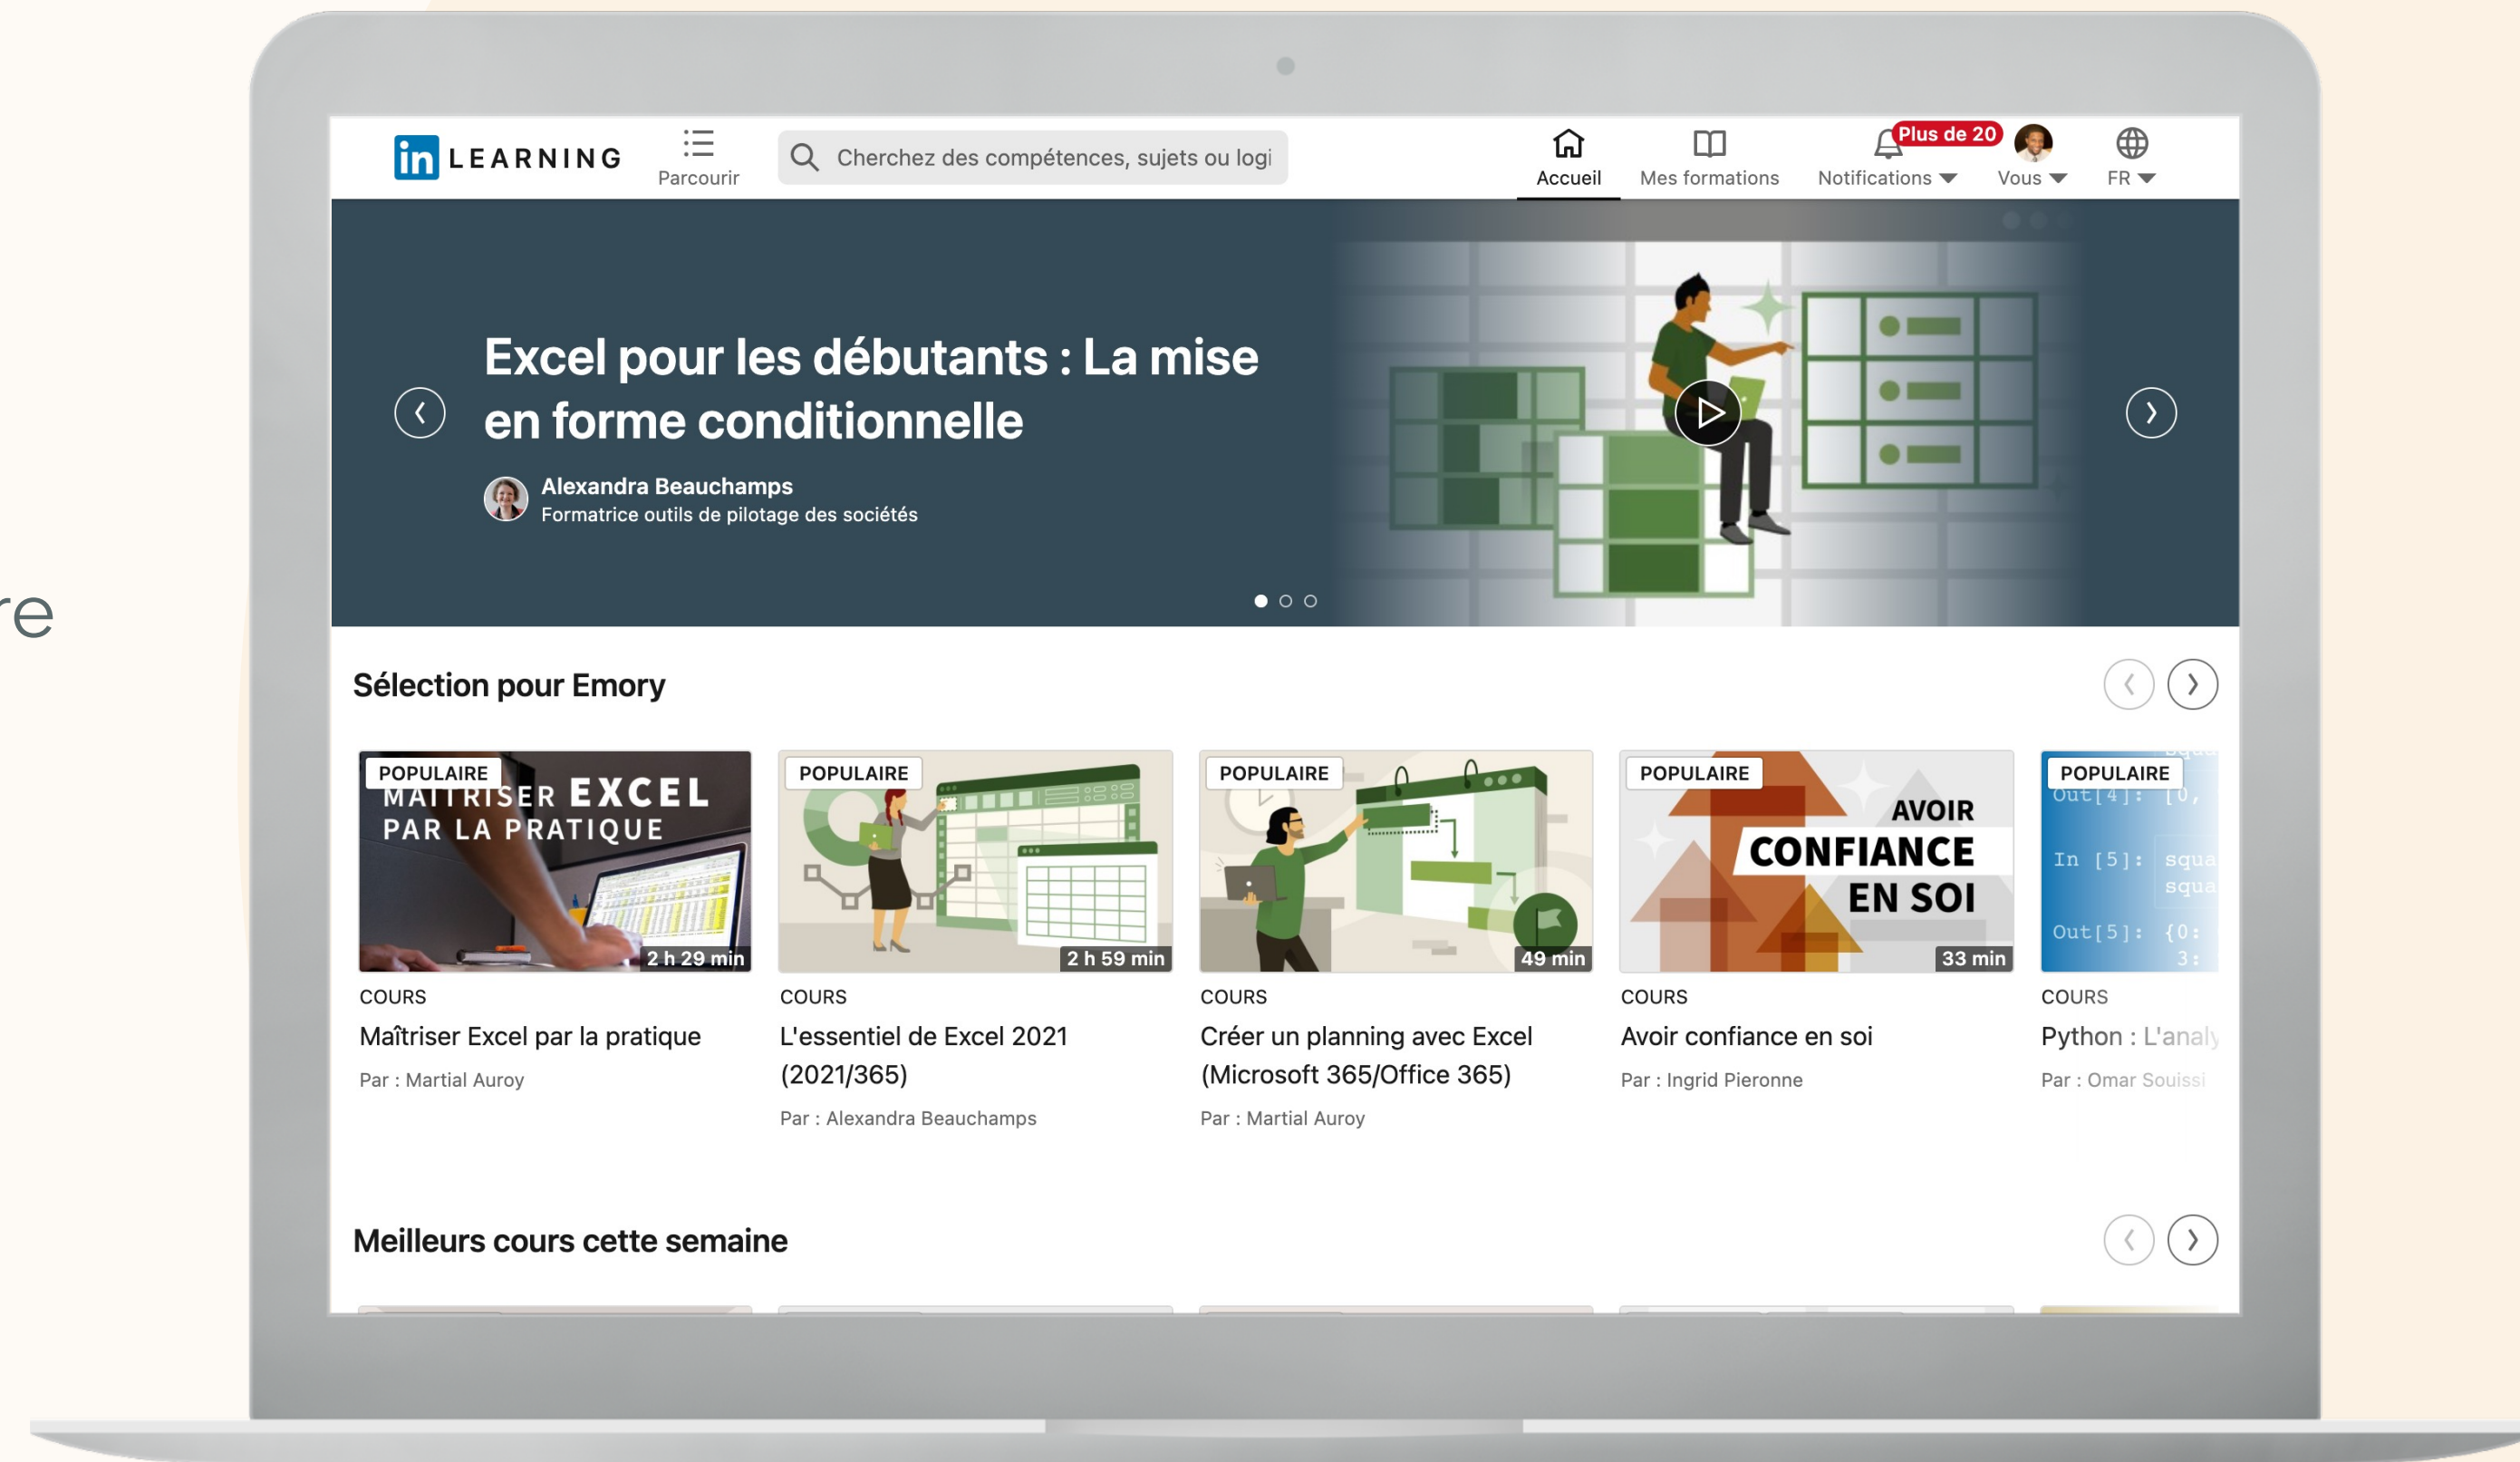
re

in LEARNING
Parcourir
Cherchez des compétences, sujets ou logi
Accueil
Mes formations
Plus de 20
Notifications
Vous
FR

Excel pour les débutants : La mise en forme conditionnelle
Alexandra Beauchamps
Formatrice outils de pilotage des sociétés

Sélection pour Emory

POPULAIRE
MAITRISER EXCEL PAR LA PRATIQUE
2 h 29 min
COURS
Maîtriser Excel par la pratique
Par : Martial Auroy

POPULAIRE
2 h 59 min
COURS
L'essentiel de Excel 2021 (2021/365)
Par : Alexandra Beauchamps

POPULAIRE
49 min
COURS
Créer un planning avec Excel (Microsoft 365/Office 365)
Par : Martial Auroy

POPULAIRE
AVOIR CONFIANCE EN SOI
33 min
COURS
Avoir confiance en soi
Par : Ingrid Pieronne

POPULAIRE
Out[4]: [0,
In [5]: squa
squa
Out[5]: {0:
3:
COURS
Python : L'analy
Par : Omar Souissi

Meilleurs cours cette semaine